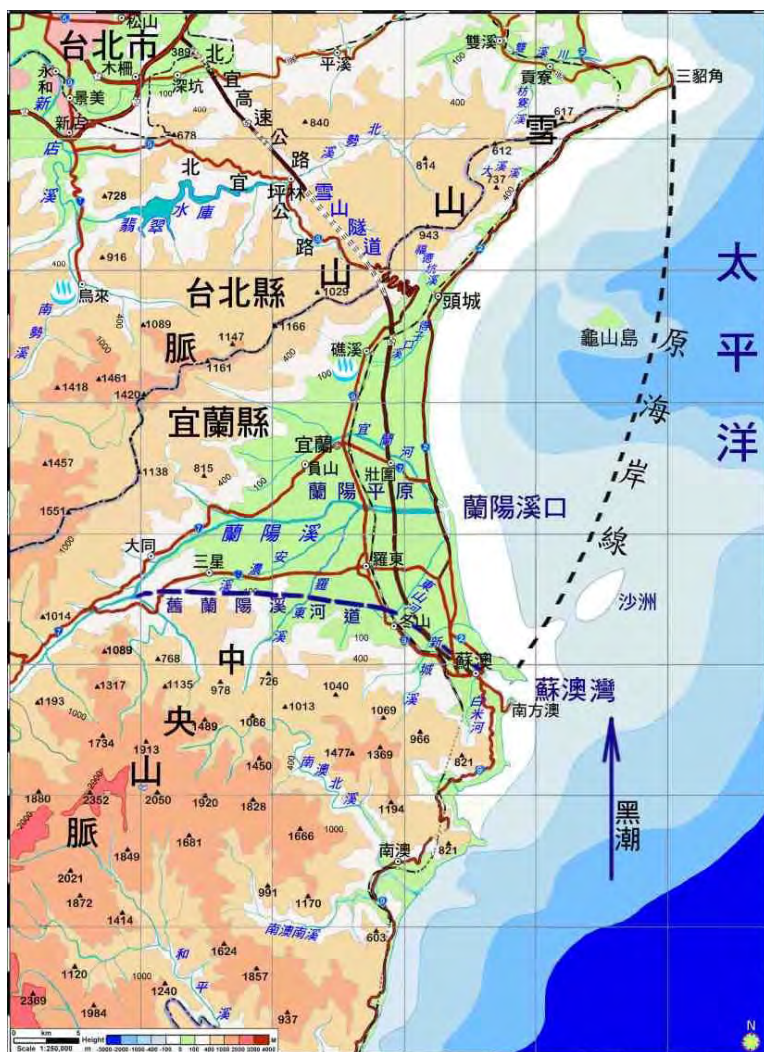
松山
台北市
永和
木柵
景美
新店
新店溪
389
北宜高速公路
深坑
678
平溪
840
北勢溪
雙溪
雙溪川
貢寮
三貂角
617
612
雪山
814
大溪
737
728
北宜公路
坪林
翡翠水庫
雪山隧道
943
山
916
鹿母坑溪
烏來
台北縣
山
1029
頭城
南勢溪
1089
1147
1166
脈
礁溪
龜山島
太平洋
原海岸線
1418
1461
1161
1420
宜蘭縣
得子口溪
1457
宜蘭
宜蘭河
1138
815
員山
壯圍
蘭陽平原
蘭陽溪口
1551
蘭陽溪
大同
三星
安農溪
羅東
羅東溪
冬山河
舊蘭陽溪河道
冬山
沙洲
1014
1089
768
中
新城溪
蘇澳
蘇澳灣
南方澳
1317
1135
978
726
1040
1193
1013
1069
央
1086
白米河
1734
1913
489
1477
1369
966
山
1450
南澳北溪
821
1880
2352
2050
1920
1828
1194
黑潮
脈
1666
1681
1849
南澳
821
2021
1872
991
1170
1414
南澳南溪
603
1624
1857
1120
和平溪
1240
2369
1984
937
N
Scale 1:250,000
Height